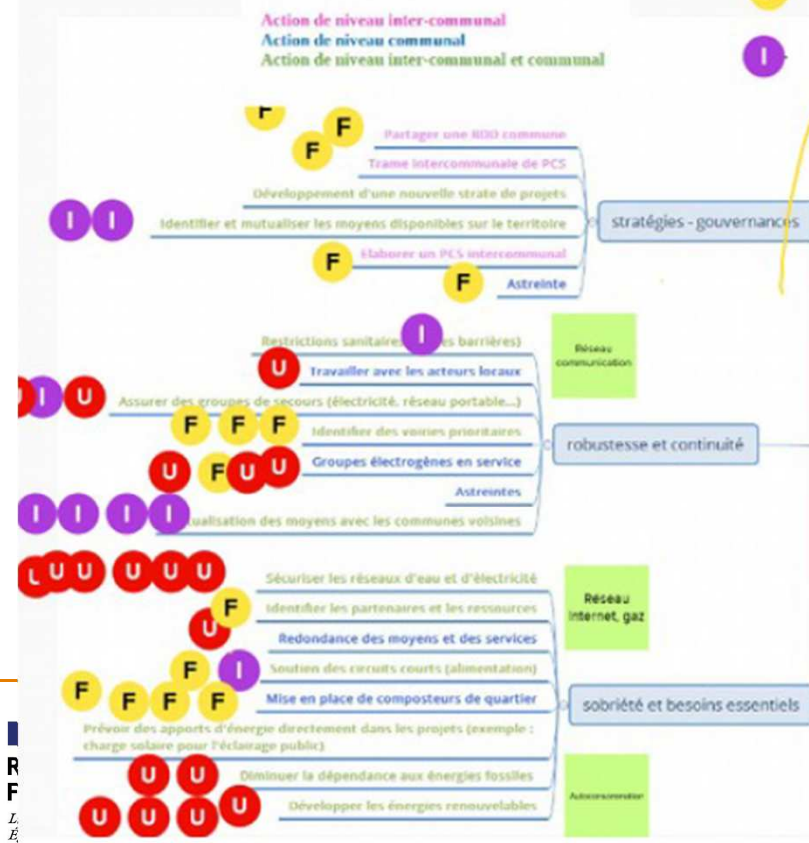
Action de niveau inter-communal
Action de niveau communal
Action de niveau inter-communal et communal

I

F
F F
Partager une BDD commune
Trame intercommunale de PCS
Développement d'une nouvelle strate de projets
I I Identifier et mutualiser les moyens disponibles sur le territoire
F Elaborer un PCS intercommunal
F Astreinte
stratégies - gouvernances

Restrictions sanitaires I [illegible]s barrières)
U Travailler avec les acteurs locaux
Réseau communication
U I U Assurer des groupes de secours (électricité, réseau portable...)
F F F Identifier des voiries prioritaires
U F U U Groupes électrogènes en service
Astreintes
I I I I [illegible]ualisation des moyens avec les communes voisines
robustesse et continuité

U U U U U U Sécuriser les réseaux d'eau et d'électricité
F Identifier les partenaires et les ressources
U Redondance des moyens et des services
Réseau internet, gaz
F I Soutien des circuits courts (alimentation)
F F F F Mise en place de composteurs de quartier
Prévoir des apports d'énergie directement dans les projets (exemple : charge solaire pour l'éclairage public)
sobriété et besoins essentiels
U U Diminuer la dépendance aux énergies fossiles
U U U U Développer les énergies renouvelables
Autoconsommation

R
F
L
É